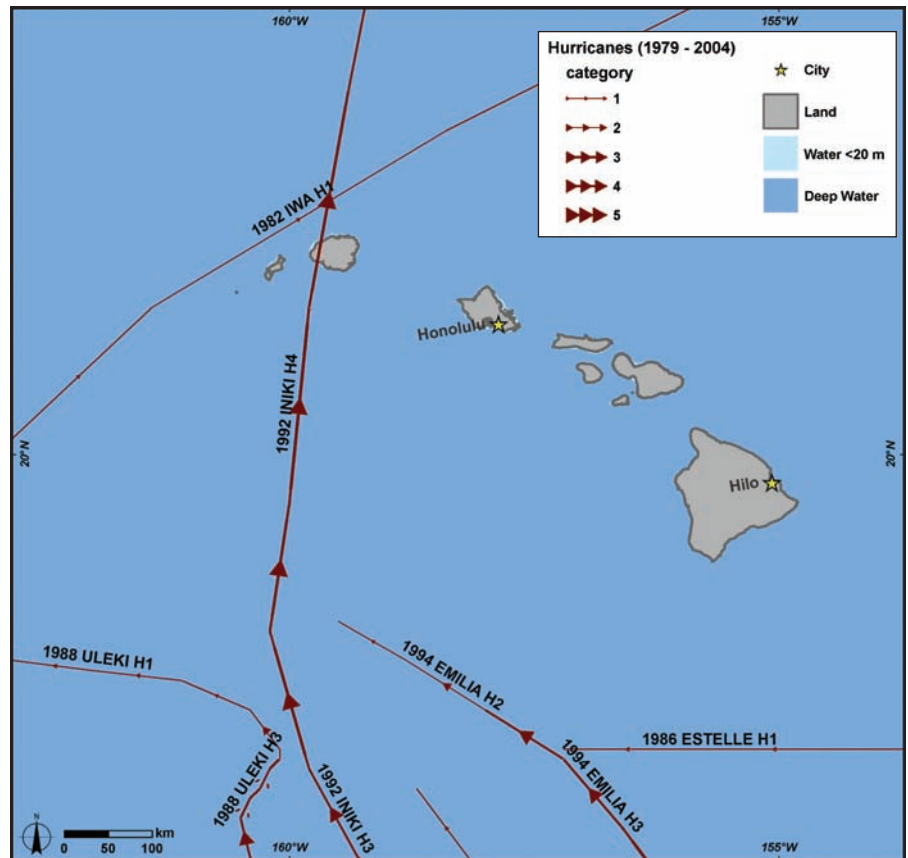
160°W

155°W

Hurricanes (1979 - 2004)

category

1

2

3

4

5

City

Land

Water <20 m

Deep Water

1982 IWA H1

Honolulu

1992 INIKI H4

20°N

20°N

Hilo

1988 ULEKI H1

1994 EMILIA H2

1986 ESTELLE H1

1994 EMILIA H3

1988 ULEKI H3

1992 INIKI H3

N

0 50 100 km

160°W

155°W